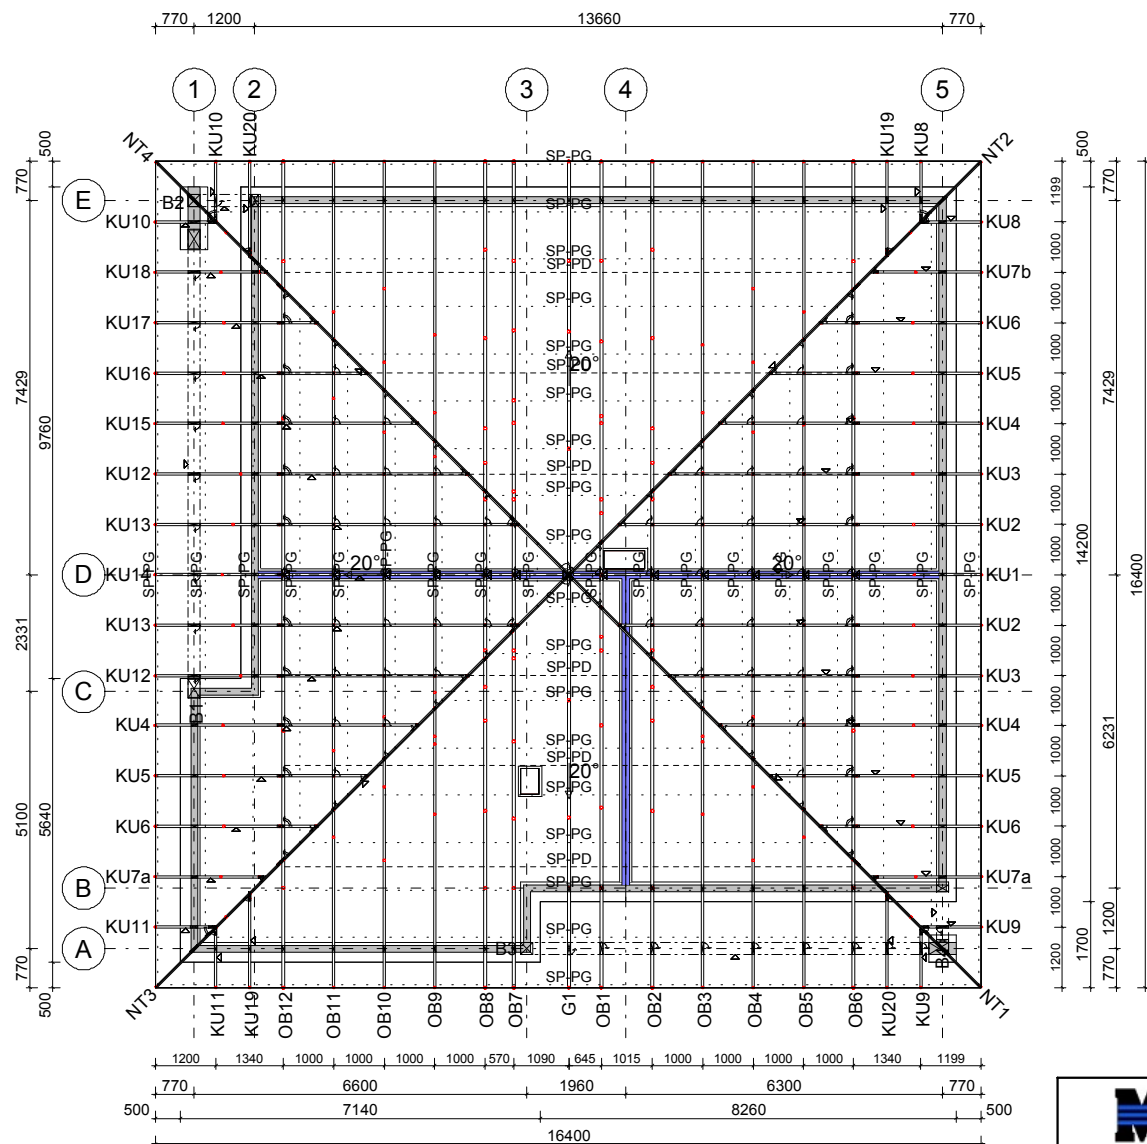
770 1200 13660 770

1 2 3 4 5

NT4 KU10 KU20 KU19 KU8 NT2

500 770 7429 9760 2331 5100 5640 770 500

E B2 KU10 KU18 KU17 KU16 KU15 KU12 KU13 D KU1 KU13 KU12 C KU4 KU5 KU6 B KU7a KU11 A

SP-PG SP-PG SP-PG SP-PD SP-PG SP-PG SP-PG 20° SP-PG SP-PD SP-PG SP-PG

SP-PG SP-PG SP-PG SP-PG SP-PG 20° SP-PG SP-PG SP-PG SP-PG SP-PG SP-PG SP-PG 20° SP-PG SP-PG SP-PG SP-PG

SP-PG SP-PG SP-PD SP-PG SP-PG SP-PD 20° SP-PG SP-PG SP-PD SP-PG SP-PG B3 SP-PG

B1 B4

KU8 KU7b KU6 KU5 KU4 KU3 KU2 KU1 KU2 KU3 KU4 KU5 KU6 KU7a KU9

1199 1000 1000 1000 1000 1000 1000 1000 1000 1000 1000 1000 1000 1000 1200 1700 1200

500 770 7429 14200 6231 16400 1200 770

NT3 KU11 KU19 OB12 OB11 OB10 OB9 OB8 OB7 G1 OB1 OB2 OB3 OB4 OB5 OB6 KU20 KU9 NT1

1200 1340 1000 1000 1000 1000 570 1090 645 1015 1000 1000 1000 1000 1340 1199

770 6600 1960 6300 770

500 7140 8260 500

16400